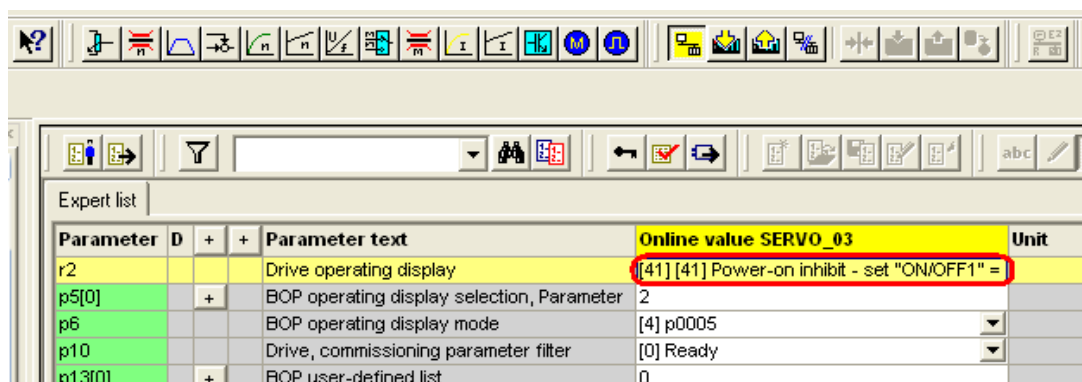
Expert list

| Parameter | D | + | + | Parameter text | Online value SERVO_03 | Unit |
|---|---|---|---|---|---|---|
| r2 | | | | Drive operating display | [41] [41] Power-on inhibit - set "ON/OFF1" = | |
| p5[0] | | + | | BOP operating display selection, Parameter | 2 | |
| p6 | | | | BOP operating display mode | [4] p0005 | |
| p10 | | | | Drive, commissioning parameter filter | [0] Ready | |
| p13[0] | | + | | BOP user-defined list | 0 | |